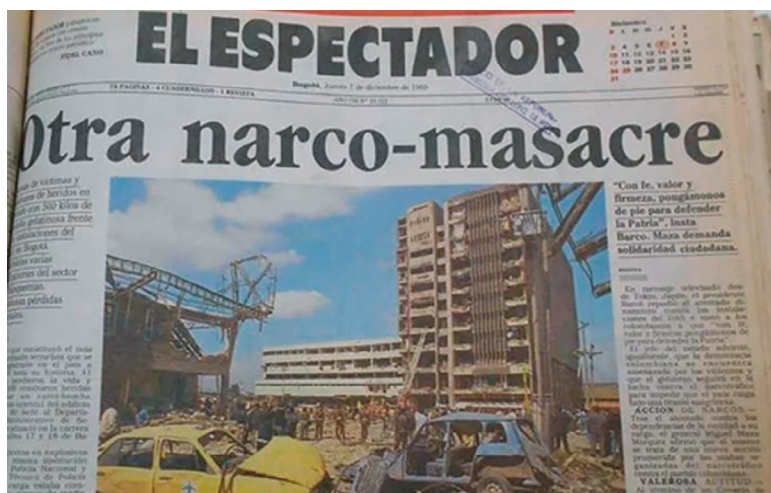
EL ESPECTADOR

FIDEL CANO

Bogotá, Jueves 7 de diciembre de 1989

Otra narco-masacre

"Con fe, valor y firmeza, pongámonos de pie para defender la Patria", insta Barco. Maza demanda solidaridad ciudadana.

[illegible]

ACCION DE NARCOS

VALEROSA ACTITUD